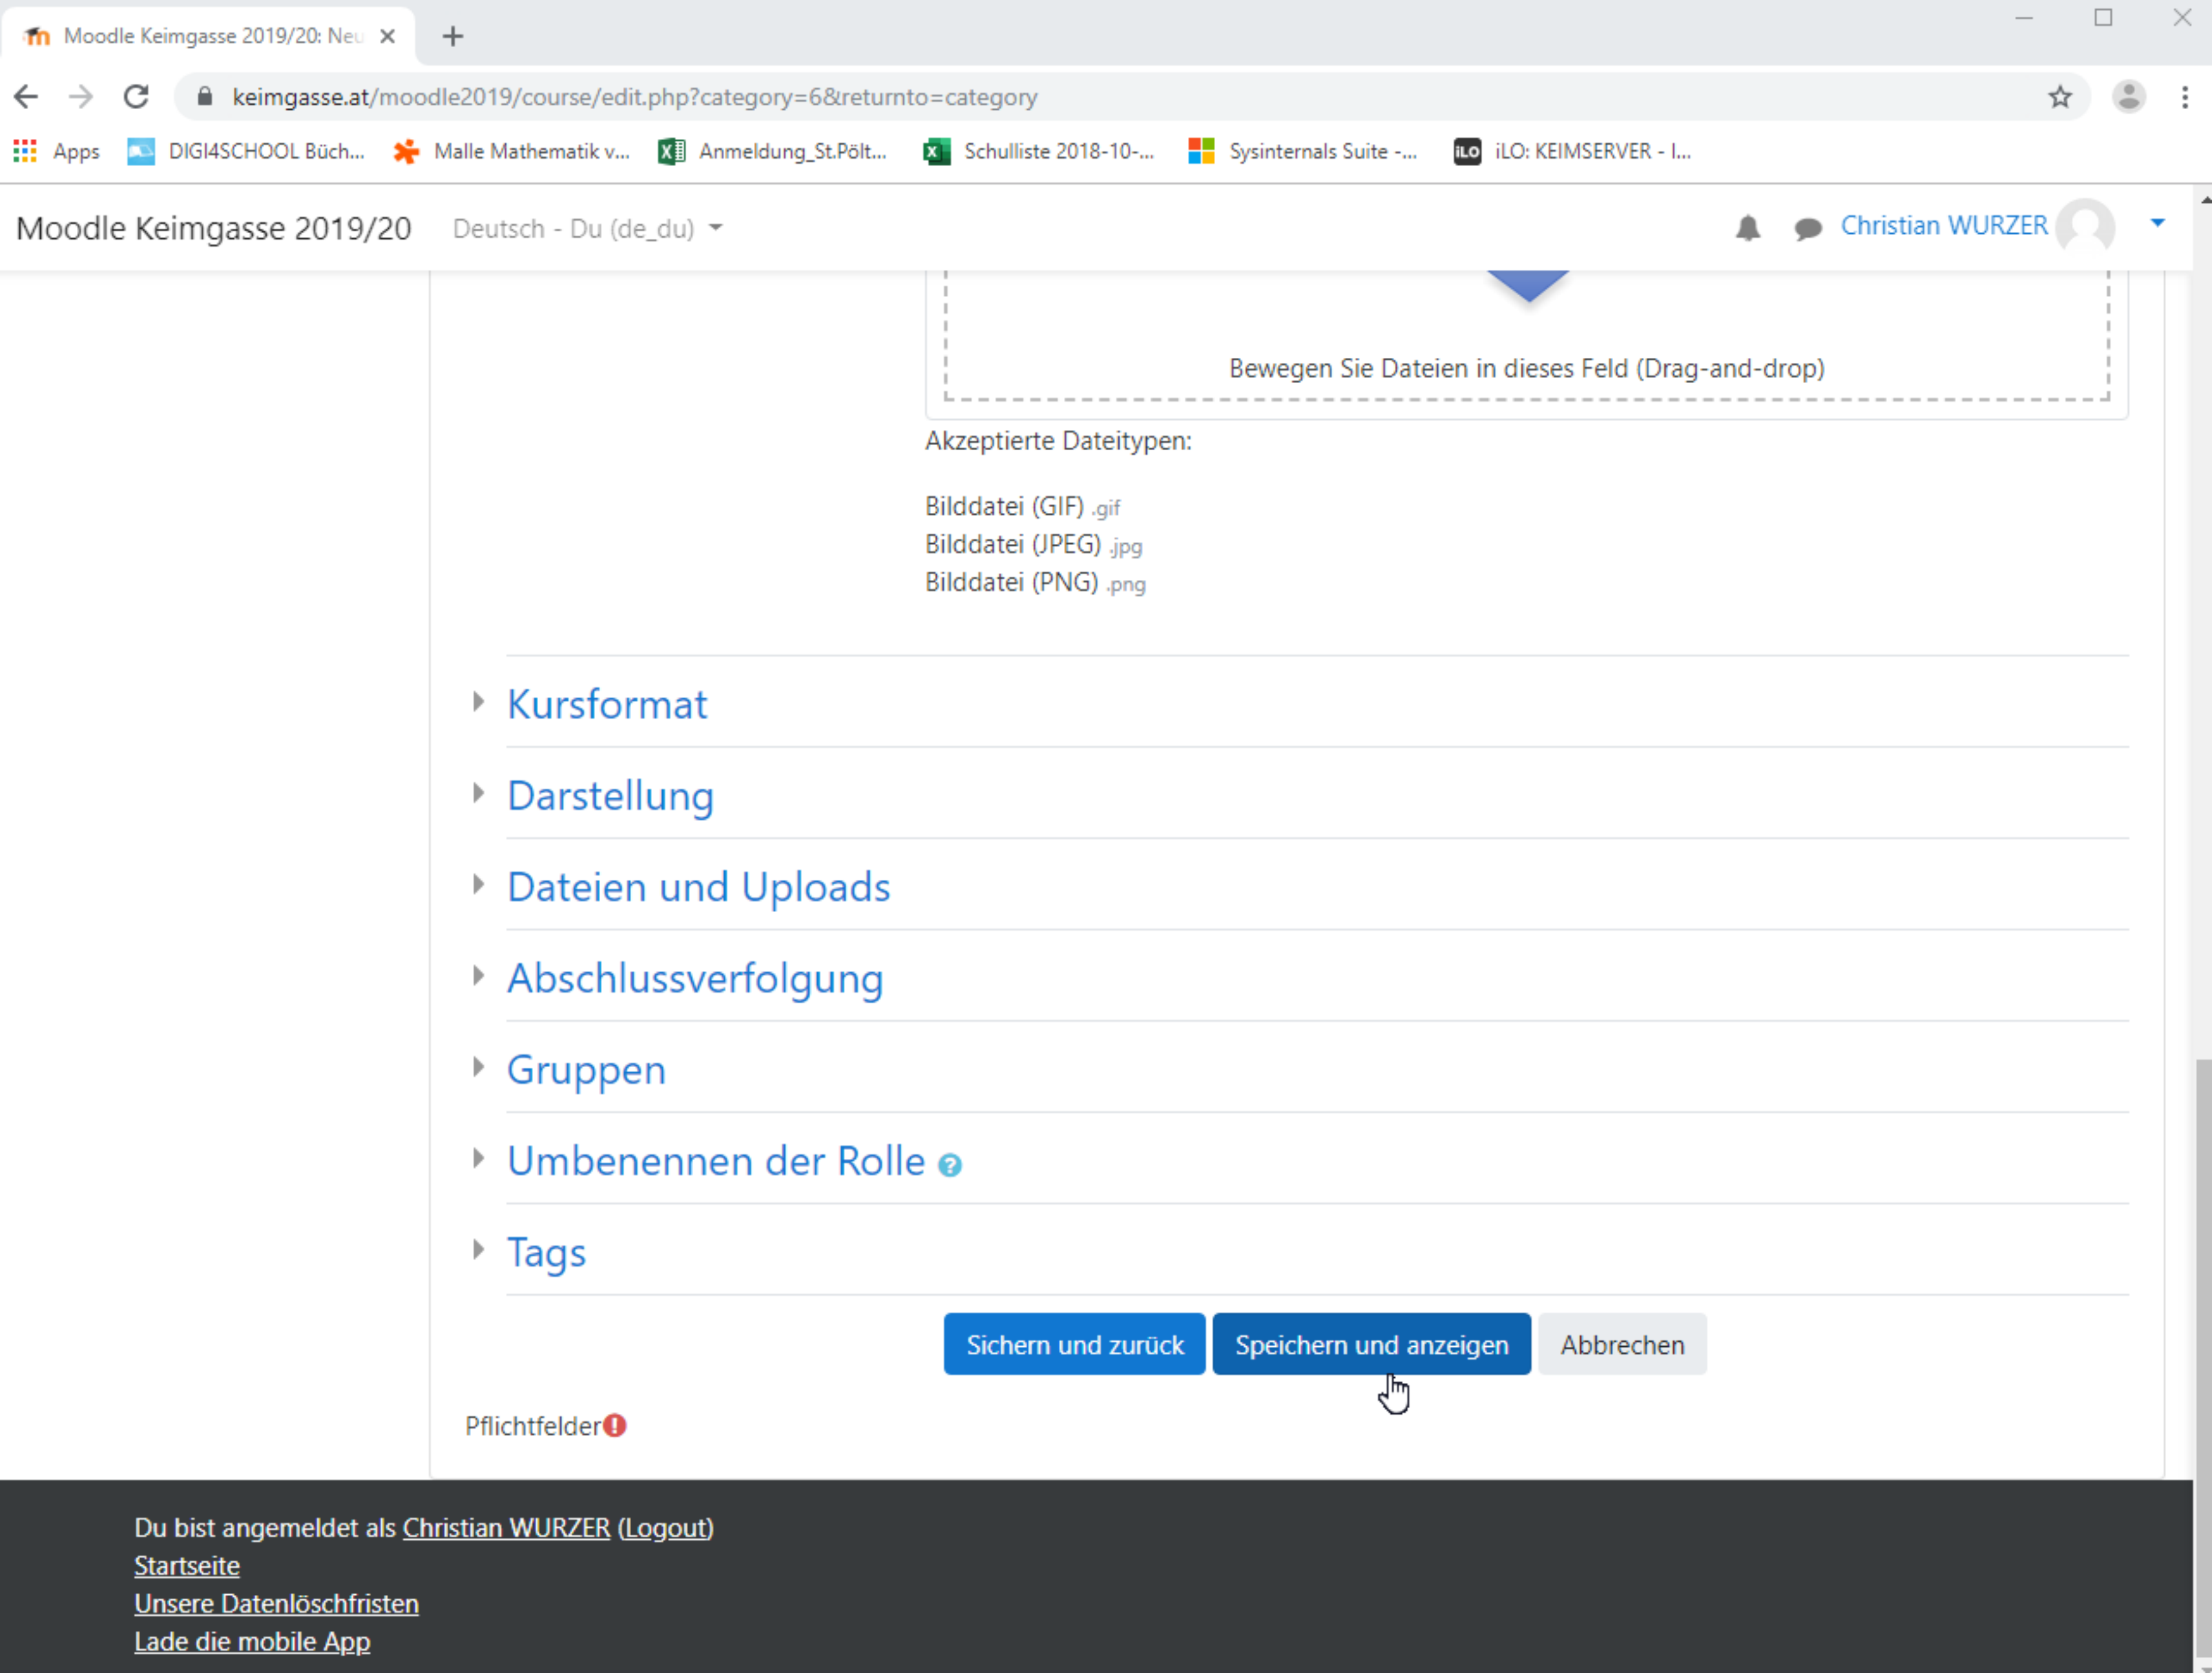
Moodle Keimgasse 2019/20: Neu

keimgasse.at/moodle2019/course/edit.php?category=6&returnto=category

Apps DIGI4SCHOOL Büch... Malle Mathematik v... Anmeldung_St.Pölt... Schulliste 2018-10-... Sysinternals Suite -... iLO: KEIMSERVER - I...

Moodle Keimgasse 2019/20 Deutsch - Du (de_du)

Christian WURZER

Bewegen Sie Dateien in dieses Feld (Drag-and-drop)

Akzeptierte Dateitypen:

Bilddatei (GIF) .gif
Bilddatei (JPEG) .jpg
Bilddatei (PNG) .png

Kursformat

Darstellung

Dateien und Uploads

Abschlussverfolgung

Gruppen

Umbenennen der Rolle

Tags

Sichern und zurück Speichern und anzeigen Abbrechen

Pflichtfelder

Du bist angemeldet als Christian WURZER (Logout)
Startseite
Unsere Datenlöschfristen
Lade die mobile App